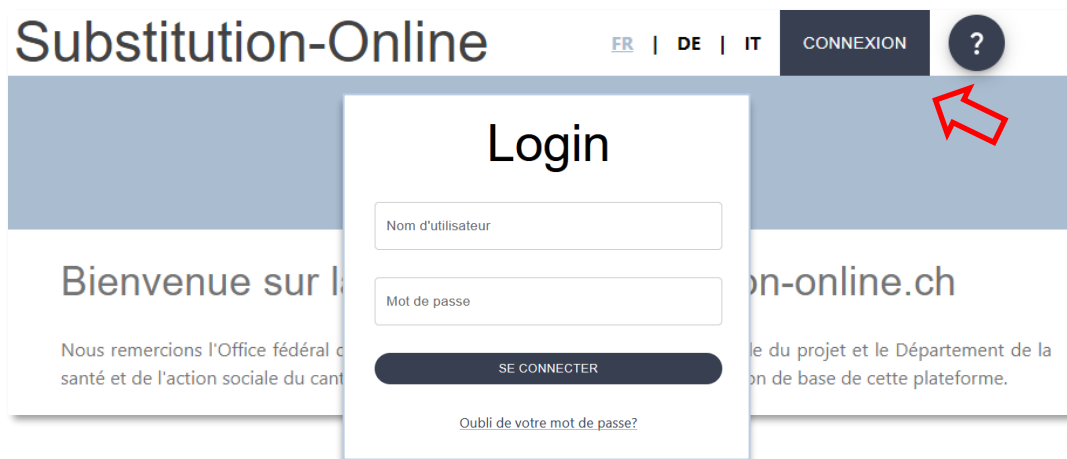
Substitution-Online

FR | DE | IT

CONNEXION

?

Login

Nom d'utilisateur

Mot de passe

SE CONNECTER

Oubli de votre mot de passe?

Bienvenue sur l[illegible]on-online.ch

Nous remercions l'Office fédéral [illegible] le du projet et le Département de la santé et de l'action sociale du cant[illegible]on de base de cette plateforme.